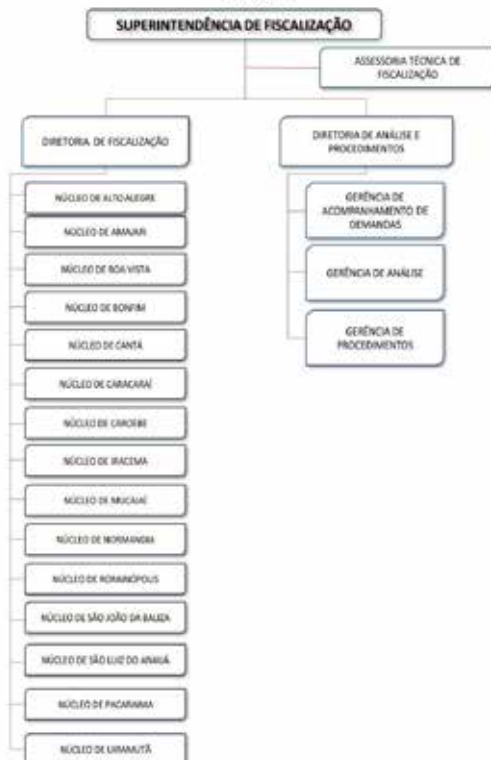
SUPERINTENDÊNCIA DE FISCALIZAÇÃO

ASSESSORIA TÉCNICA DE FISCALIZAÇÃO

DIRETORIA DE FISCALIZAÇÃO

NÚCLEO DE ALTO ALEGRE

NÚCLEO DE AMAJARI

NÚCLEO DE BOA VISTA

NÚCLEO DE BONFIM

NÚCLEO DE CANTÁ

NÚCLEO DE CARACARAÍ

NÚCLEO DE CAROEBE

NÚCLEO DE IRACEMA

NÚCLEO DE MUCAJAÍ

NÚCLEO DE NORMANDIA

NÚCLEO DE RORAINÓPOLIS

NÚCLEO DE SÃO JOÃO DA BALIZA

NÚCLEO DE SÃO LUIZ DO ANAUÁ

NÚCLEO DE PACARAIMA

NÚCLEO DE UIRAMUTÃ

DIRETORIA DE ANÁLISE E PROCEDIMENTOS

GERÊNCIA DE ACOMPANHAMENTO DE DEMANDAS

GERÊNCIA DE ANÁLISE

GERÊNCIA DE PROCEDIMENTOS